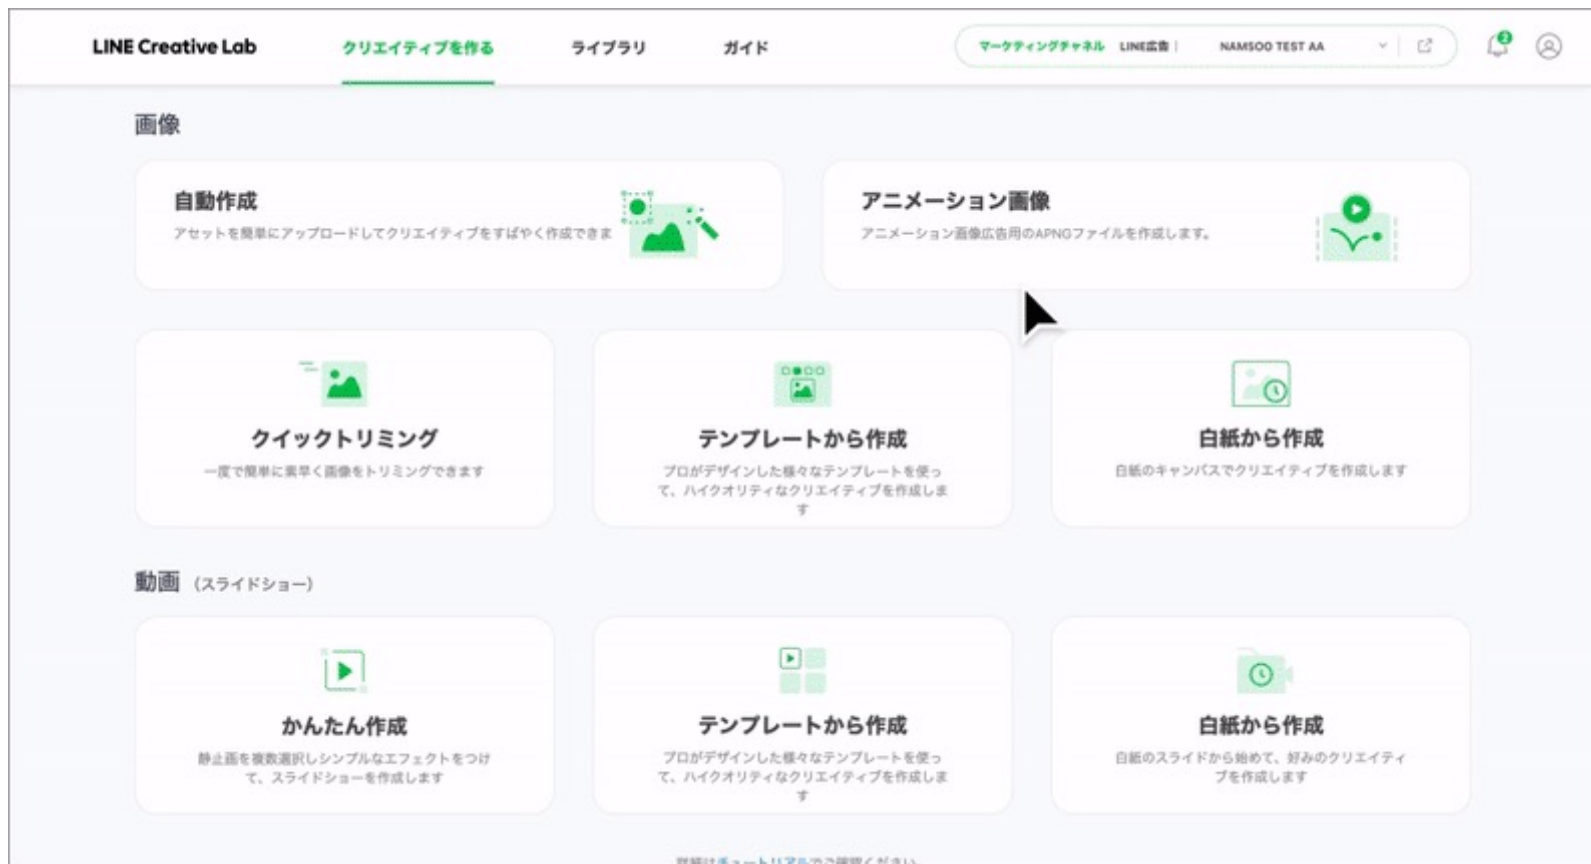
LINE Creative Lab クリエイティブを作る ライブラリ ガイド

マーケティングチャネル LINE広告 | NAMSOO TEST AA

2

画像

自動作成
アセットを簡単にアップロードしてクリエイティブをすばやく作成できま

アニメーション画像
アニメーション画像広告用のAPNGファイルを作成します。

クイックトリミング
一度で簡単に素早く画像をトリミングできます

テンプレートから作成
プロがデザインした様々なテンプレートを使って、ハイクオリティなクリエイティブを作成します

白紙から作成
白紙のキャンバスでクリエイティブを作成します

動画 (スライドショー)

かんたん作成
静止画を複数選択しシンプルなエフェクトをつけて、スライドショーを作成します

テンプレートから作成
プロがデザインした様々なテンプレートを使って、ハイクオリティなクリエイティブを作成します

白紙から作成
白紙のスライドから始めて、好みのクリエイティブを作成します

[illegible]